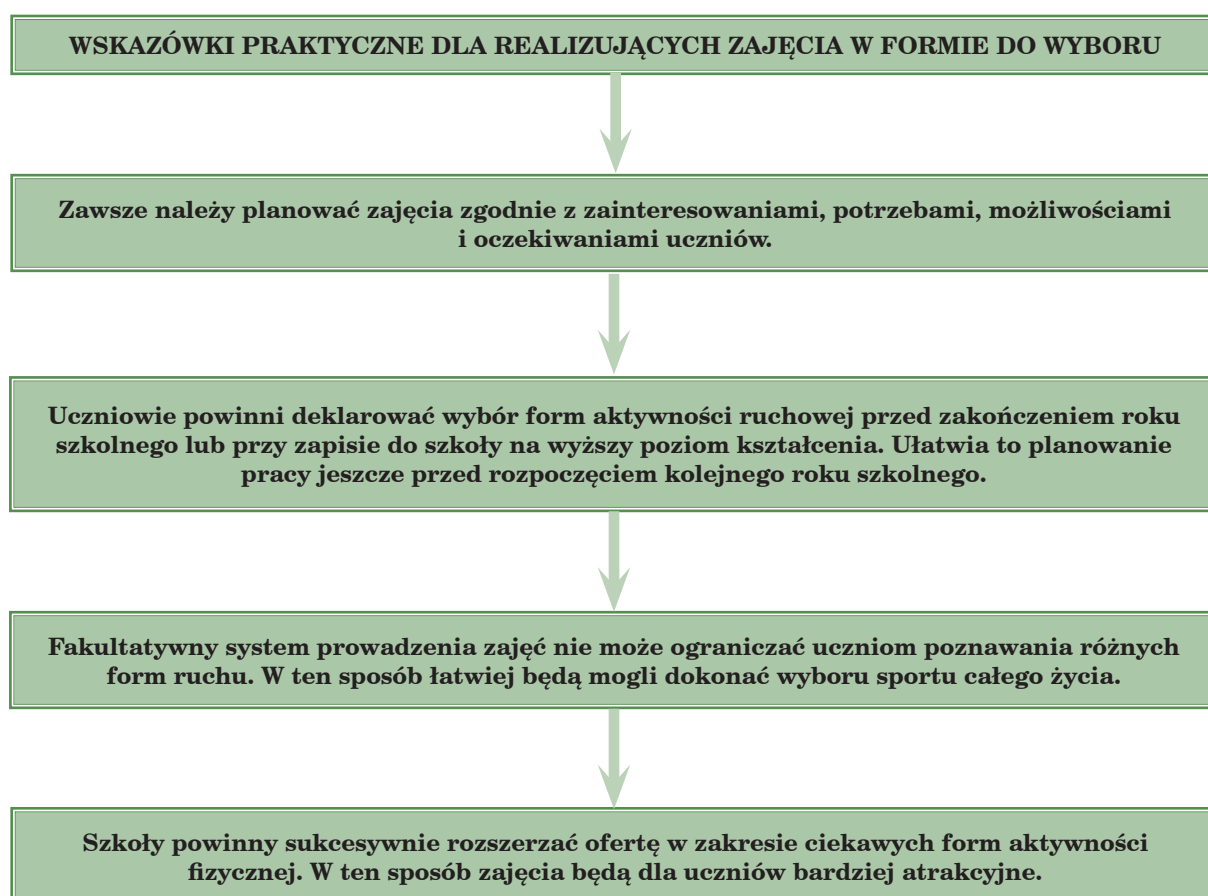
WSKAZÓWKI PRAKTYCZNE DLA REALIZUJĄCYCH ZAJĘCIA W FORMIE DO WYBORU

Zawsze należy planować zajęcia zgodnie z zainteresowaniami, potrzebami, możliwościami i oczekiwaniami uczniów.

Uczniowie powinni deklarować wybór form aktywności ruchowej przed zakończeniem roku szkolnego lub przy zapisie do szkoły na wyższy poziom kształcenia. Ułatwia to planowanie pracy jeszcze przed rozpoczęciem kolejnego roku szkolnego.

Fakultatywny system prowadzenia zajęć nie może ograniczać uczniom poznawania różnych form ruchu. W ten sposób łatwiej będą mogli dokonać wyboru sportu całego życia.

Szkoły powinny sukcesywnie rozszerzać ofertę w zakresie ciekawych form aktywności fizycznej. W ten sposób zajęcia będą dla uczniów bardziej atrakcyjne.